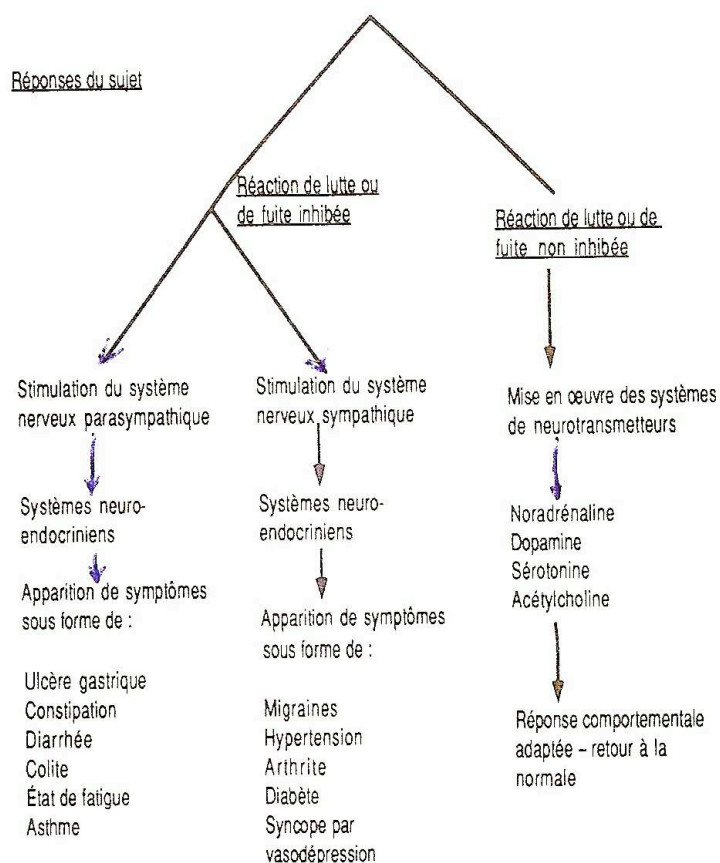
Réponses du sujet

Réaction de lutte ou de fuite inhibée

Réaction de lutte ou de fuite non inhibée

Stimulation du système nerveux parasympathique

Systèmes neuro-endocriniens

Apparition de symptômes sous forme de :

Ulcère gastrique
Constipation
Diarrhée
Colite
État de fatigue
Asthme

Stimulation du système nerveux sympathique

Systèmes neuro-endocriniens

Apparition de symptômes sous forme de :

Migraines
Hypertension
Arthrite
Diabète
Syncope par vasodépression

Mise en œuvre des systèmes de neurotransmetteurs

Noradrénaline
Dopamine
Sérotonine
Acétylcholine

Réponse comportementale adaptée – retour à la normale